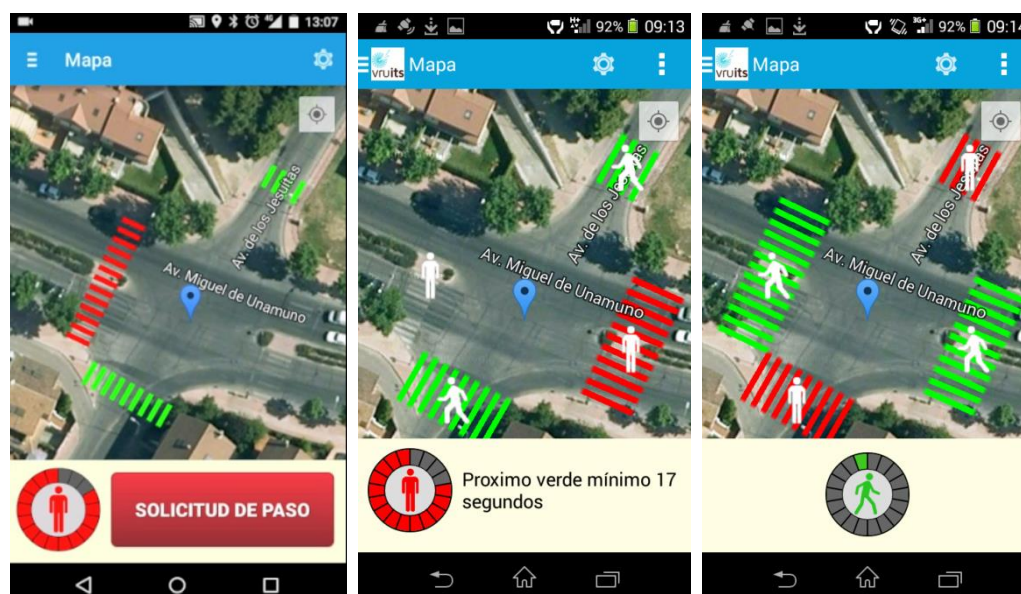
13:07
Mapa
Av. de los Jesuitas
Av. Miguel de Unamuno
SOLICITUD DE PASO

92% 09:13
vruits Mapa
Av. de los Jesuitas
Av. Miguel de Unamuno
Proximo verde mínimo 17 segundos

92% 09:14
vruits Mapa
Av. de los Jesuitas
Av. Miguel de Unamuno